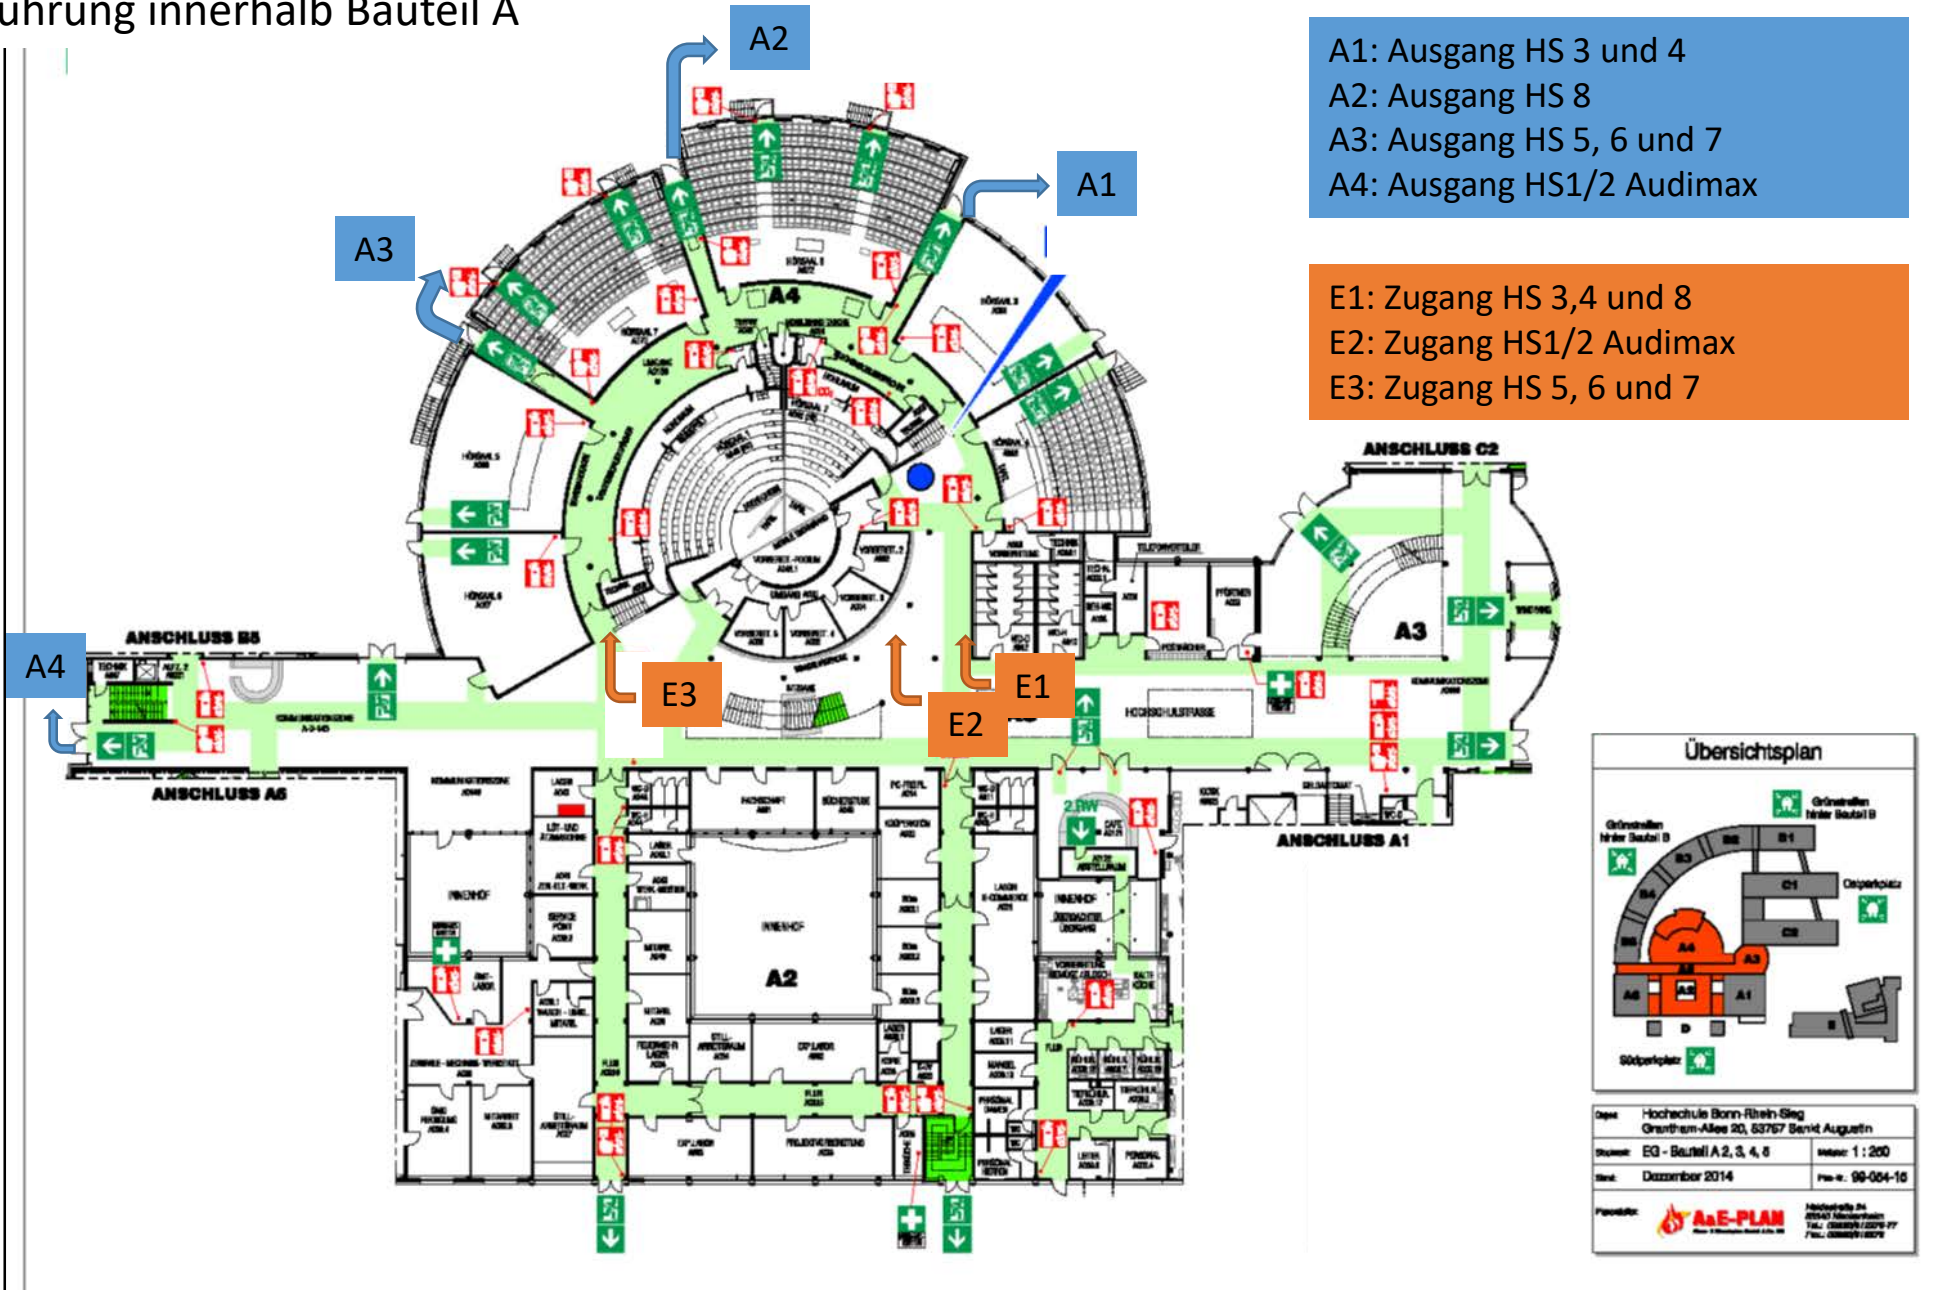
uhrung innerhalb Bauteil A

A1: Ausgang HS 3 und 4
A2: Ausgang HS 8
A3: Ausgang HS 5, 6 und 7
A4: Ausgang HS1/2 Audimax

E1: Zugang HS 3,4 und 8
E2: Zugang HS1/2 Audimax
E3: Zugang HS 5, 6 und 7

A2

A1

A3

A4

A4

E3

E2

E1

ANSCHLUSS C2

A3

ANSCHLUSS B5

ANSCHLUSS A6

HOCHSCHULSTRASSE

ANSCHLUSS A1

A2

INNENHOF

INNENHOF

Übersichtsplan

Hochschule Bonn-Rhein-Sieg
Grantham-Allee 20, 53757 Sankt Augustin

EG - Bauteil A 2, 3, 4, 6

1 : 200

Dezember 2014

99-084-10

A&E-PLAN